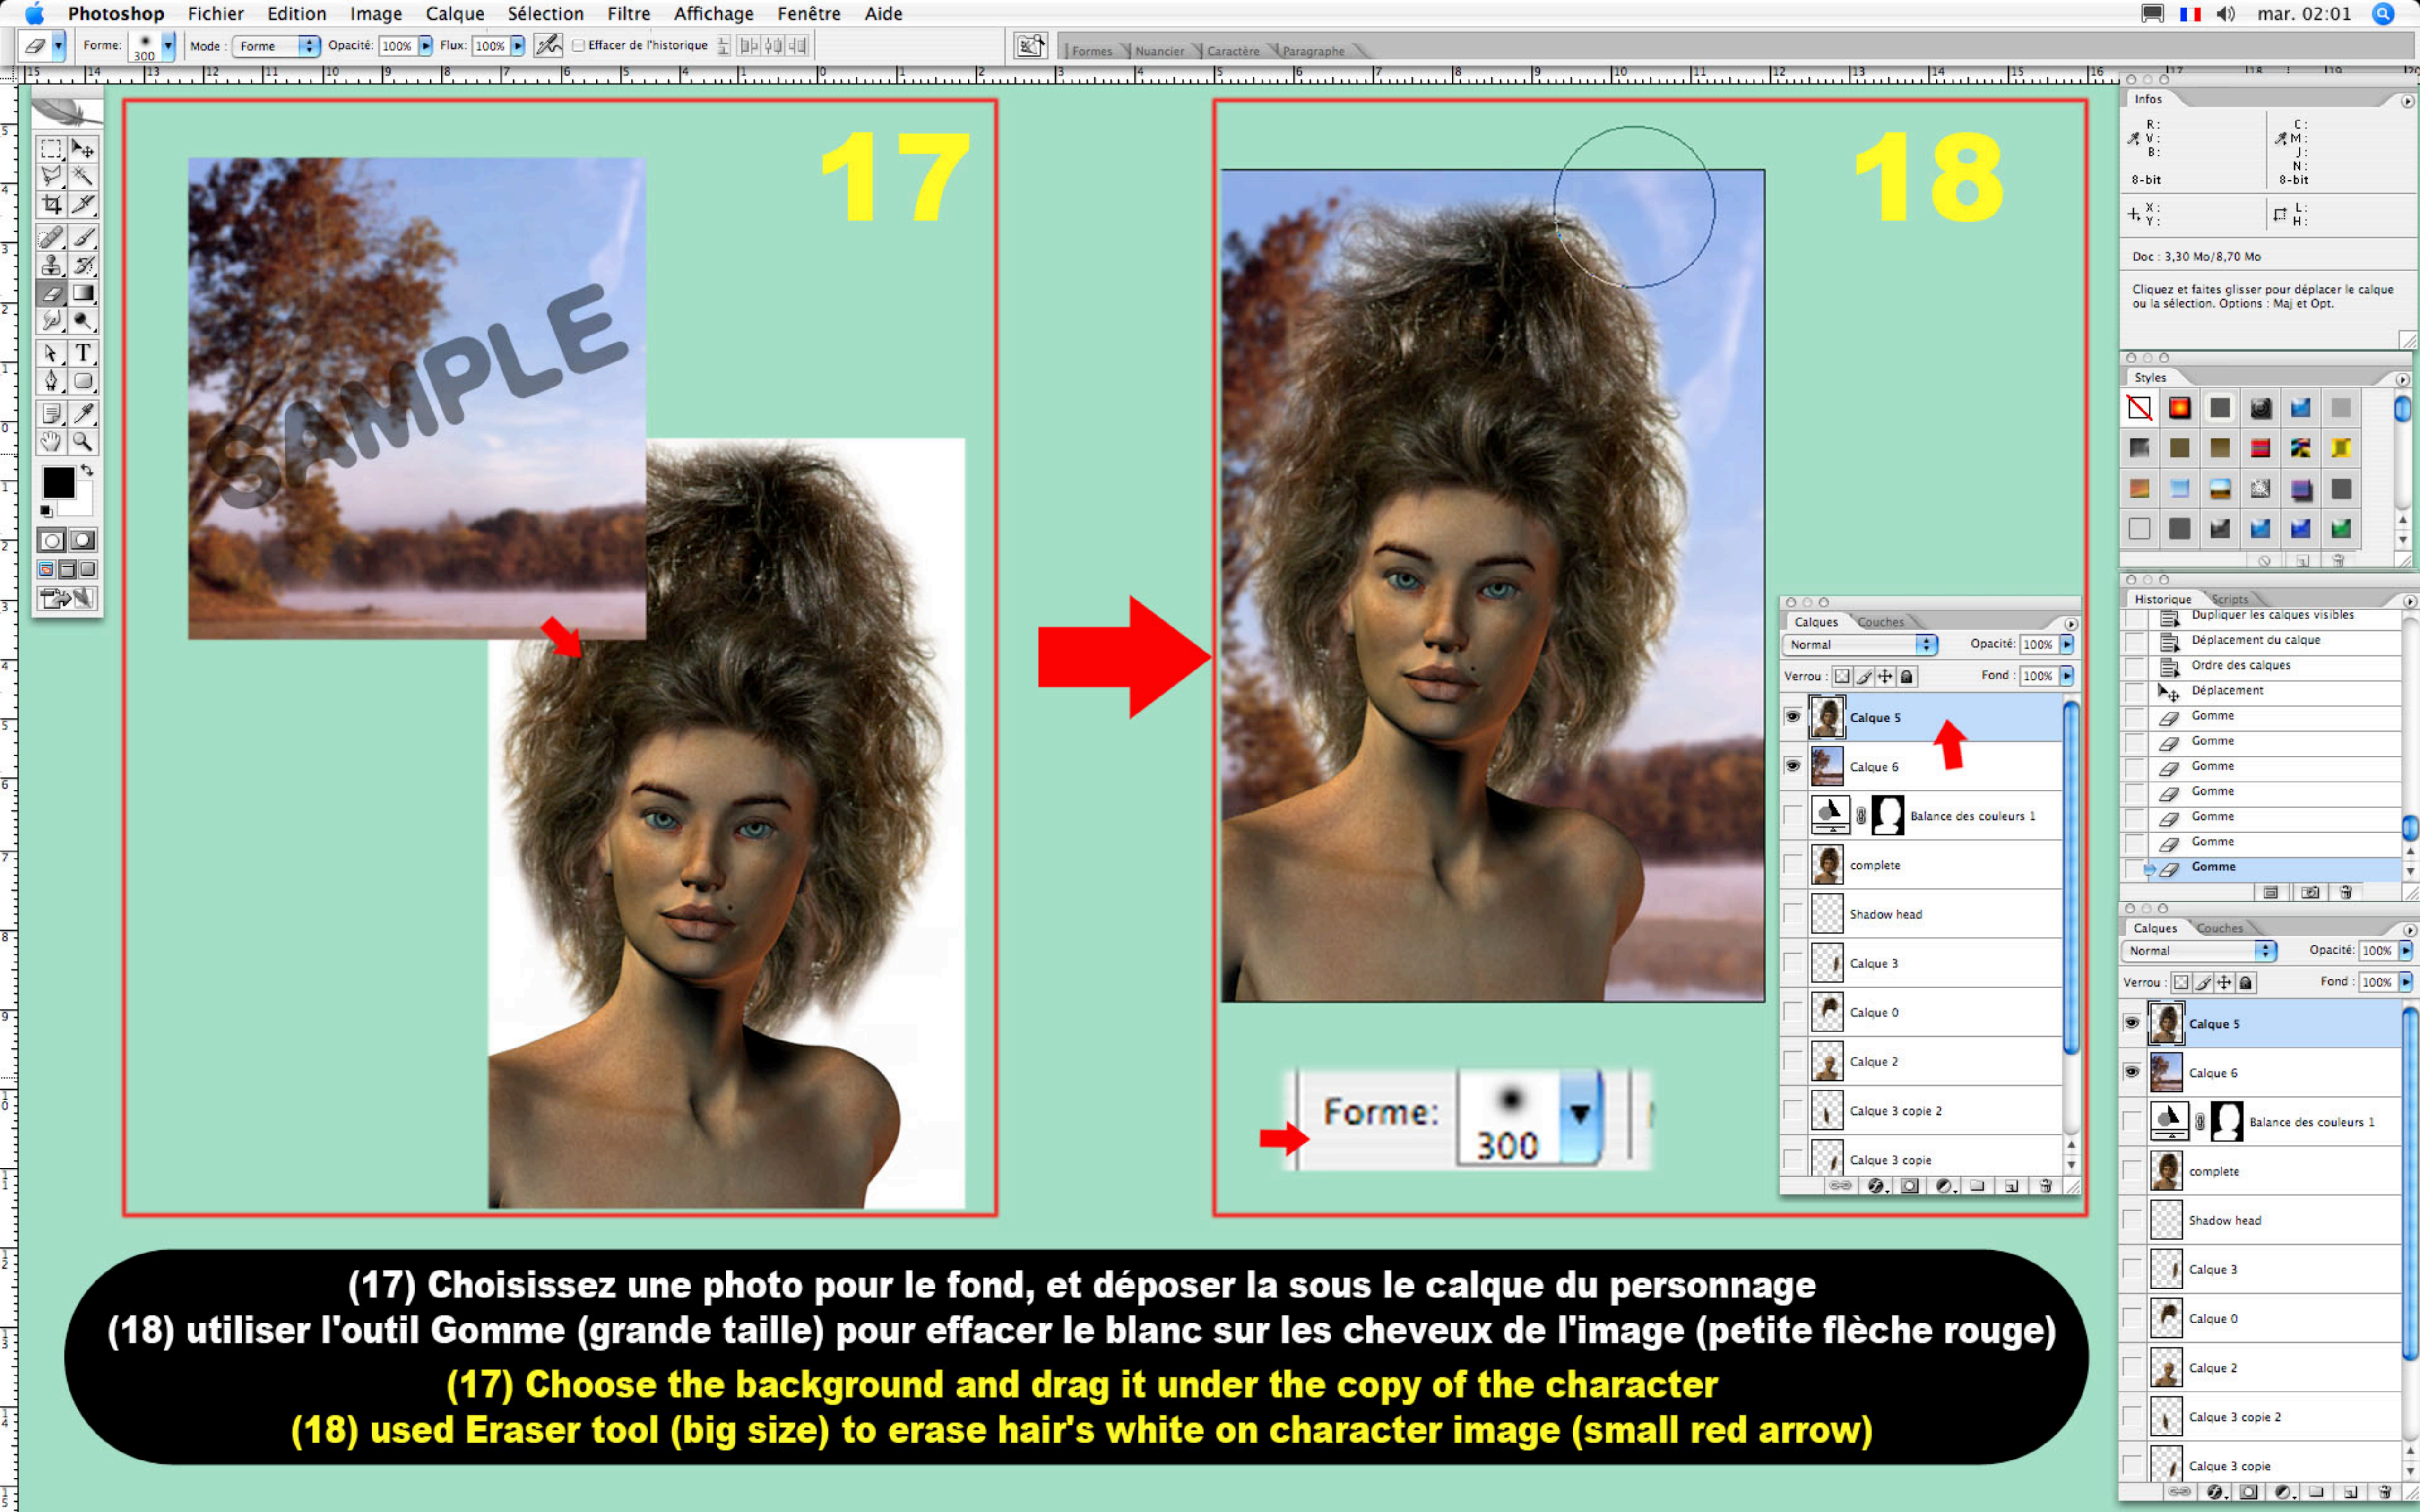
Photoshop Fichier Edition Image Calque Sélection Filtre Affichage Fenêtre Aide

mar. 02:01

Forme: 300 Mode : Forme Opacité: 100% Flux: 100% Effacer de l'historique

Formes Nuancier Caractère Paragraphe

17

SAMPLE

18

Forme: 300

Calques Couches
Normal Opacité: 100%
Verrou : Fond : 100%
Calque 5
Calque 6
Balance des couleurs 1
complete
Shadow head
Calque 3
Calque 0
Calque 2
Calque 3 copie 2
Calque 3 copie

Infos
R:
V:
B:
8-bit
C:
M:
J:
N:
8-bit
X:
Y:
L:
H:
Doc : 3,30 Mo/8,70 Mo
Cliquez et faites glisser pour déplacer le calque ou la sélection. Options : Maj et Opt.

Styles

Historique Scripts
Dupliquer les calques visibles
Déplacement du calque
Ordre des calques
Déplacement
Gomme
Gomme
Gomme
Gomme
Gomme
Gomme
Gomme

Calques Couches
Normal Opacité: 100%
Verrou : Fond : 100%
Calque 5
Calque 6
Balance des couleurs 1
complete
Shadow head
Calque 3
Calque 0
Calque 2
Calque 3 copie 2
Calque 3 copie

(17) Choisissez une photo pour le fond, et déposer la sous le calque du personnage
(18) utiliser l'outil Gomme (grande taille) pour effacer le blanc sur les cheveux de l'image (petite flèche rouge)
(17) Choose the background and drag it under the copy of the character
(18) used Eraser tool (big size) to erase hair's white on character image (small red arrow)